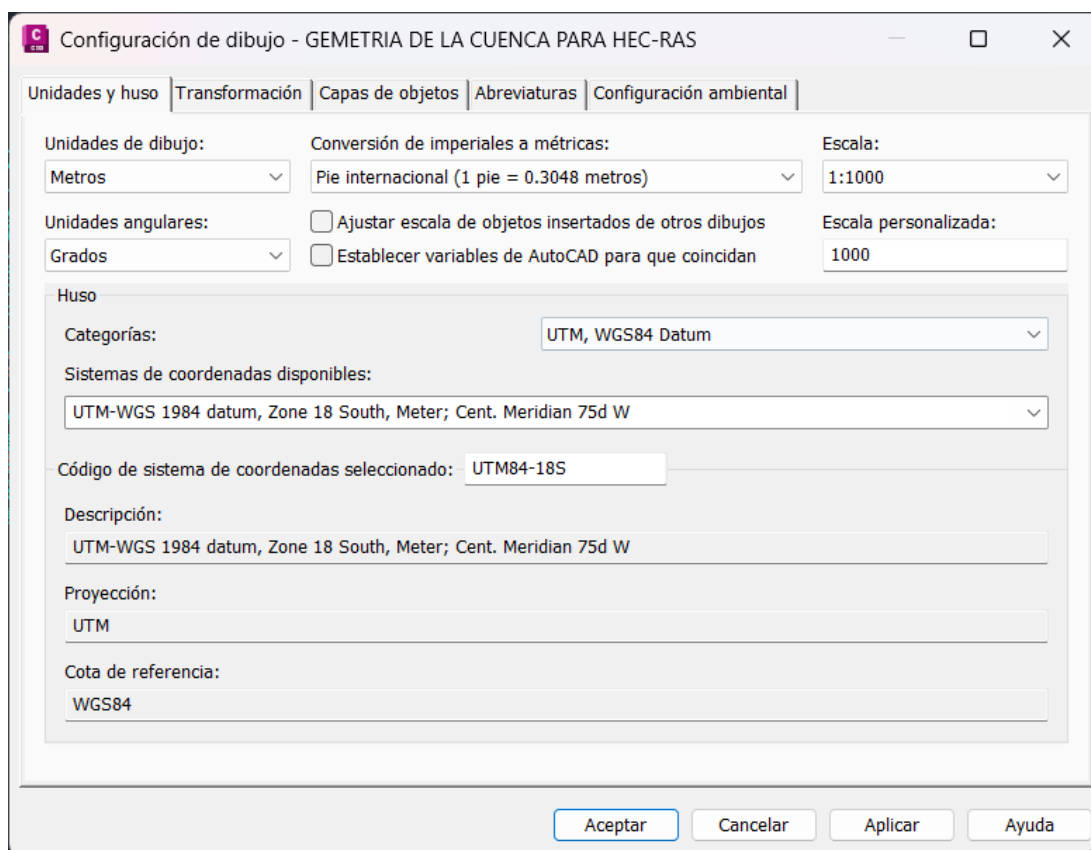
Configuración de dibujo - GEMETRIA DE LA CUENCA PARA HEC-RAS

Unidades y huso | Transformación | Capas de objetos | Abreviaturas | Configuración ambiental

Unidades de dibujo:
Metros

Conversión de imperiales a métricas:
Pie internacional (1 pie = 0.3048 metros)

Escala:
1:1000

Unidades angulares:
Grados

Ajustar escala de objetos insertados de otros dibujos
Establecer variables de AutoCAD para que coincidan

Escala personalizada:
1000

Huso

Categorías:
UTM, WGS84 Datum

Sistemas de coordenadas disponibles:
UTM-WGS 1984 datum, Zone 18 South, Meter; Cent. Meridian 75d W

Código de sistema de coordenadas seleccionado: UTM84-18S

Descripción:
UTM-WGS 1984 datum, Zone 18 South, Meter; Cent. Meridian 75d W

Proyección:
UTM

Cota de referencia:
WGS84

Aceptar | Cancelar | Aplicar | Ayuda